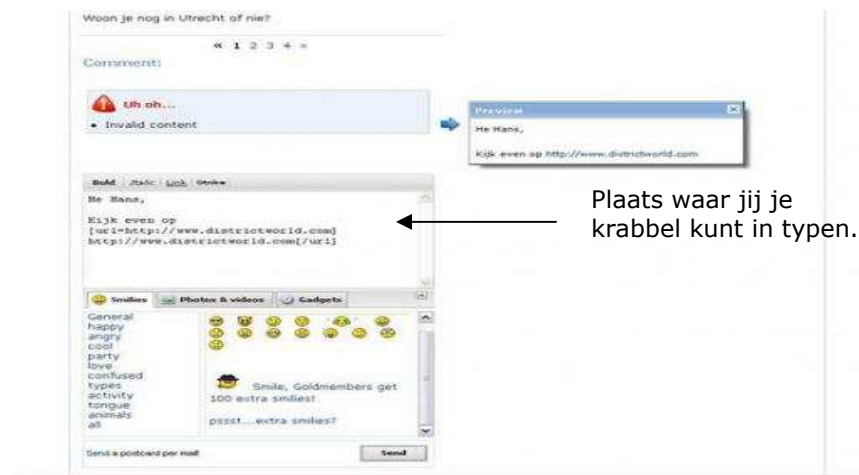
Woon je nog in Utrecht of nie?

« 1 2 3 4 »

Comment:

Uh oh...

• Invalid content

Preview

He Hans,

Kijk even op http://www.districtworld.com

Bold Italic Link Strike

He Hans,

Kijk even op [url=http://www.districtworld.com] http://www.districtworld.com[/url]

Plaats waar jij je krabbel kunt in typen.

Smilies Photos & videos Gadgets

General
happy
angry
cool
party
love
confused
types
activity
tongue
animals
all

Smile, Goldmembers get 100 extra smilies!

pssst...extra smilies?

Send a postcard per mail!

Send